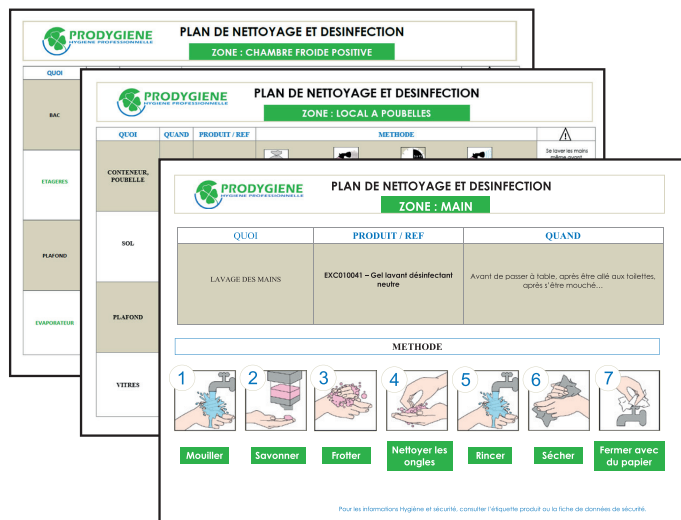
PRODYGIENE
HYGIENE PROFESSIONNELLE

PLAN DE NETTOYAGE ET DESINFECTION

ZONE : CHAMBRE FROIDE POSITIVE

QUOI

BAC

ETAGERES

PLAFOND

EVAPORATEUR

PRODYGIENE
HYGIENE PROFESSIONNELLE

PLAN DE NETTOYAGE ET DESINFECTION

ZONE : LOCAL A POUBELLES

| QUOI | QUAND | PRODUIT / REF | METHODE | |
|---|---|---|---|---|
| CONTENEUR, POUBELLE | | | | Se laver les mains même avant |
| SOL | | | | |
| PLAFOND | | | | |
| VITRES | | | | |

PRODYGIENE
HYGIENE PROFESSIONNELLE

PLAN DE NETTOYAGE ET DESINFECTION

ZONE : MAIN

| QUOI | PRODUIT / REF | QUAND |
|---|---|---|
| LAVAGE DES MAINS | EXC010041 – Gel lavant désinfectant neutre | Avant de passer à table, après être allé aux toilettes, après s'être mouché… |

METHODE

1 Mouiller
2 Savonner
3 Frotter
4 Nettoyer les ongles
5 Rincer
6 Sécher
7 Fermer avec du papier

Pour les informations Hygiène et sécurité, consulter l'étiquette produit ou la fiche de données de sécurité.